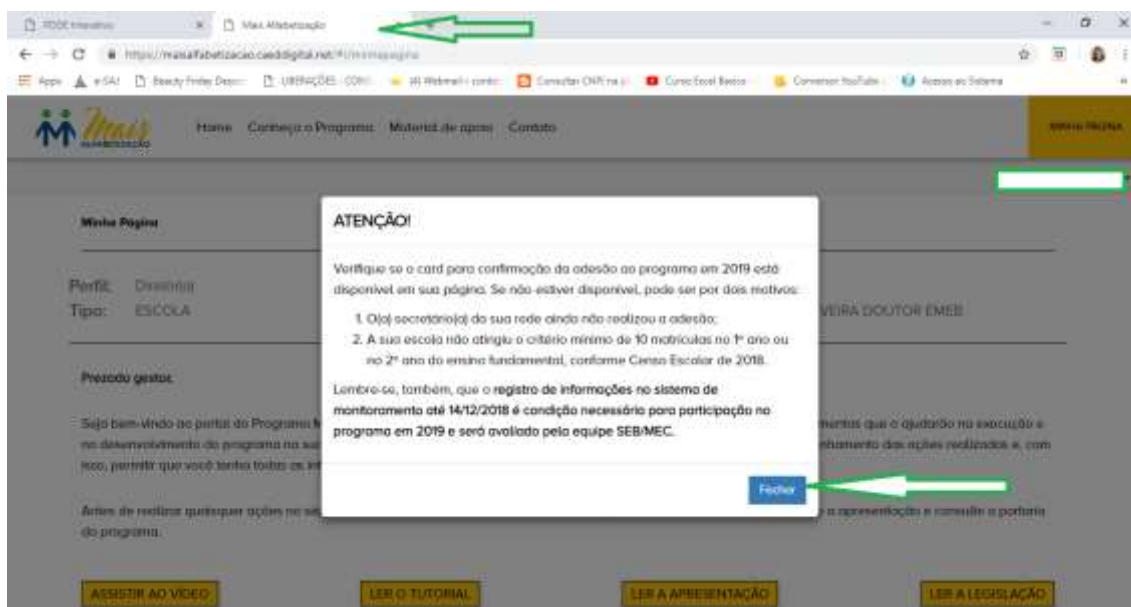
PDDE Interativo
Mais Alfabetização
https://maisalfabetizacao.caeddigital.net/#!/minhapagina
Apps e-SAJ Beauty Friday Desco LIBERAÇÕES - CONV Webmail Consultar CNPJ na Curso Excel Basico Conversor YouTube Acesso ao Sistema

Mais Alfabetização
Home Conheça o Programa Material de apoio Contato
MINHA PÁGINA

Minha Página

Perfil: Diretor(a)
Tipo: ESCOLA
VEIRA DOUTOR EMEB

Prezado gestor,

Seja bem-vindo ao portal do Programa M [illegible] mentas que o ajudarão na execução e no desenvolvimento do programa na su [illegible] nhamento das ações realizadas e, com isso, permitir que você tenha todas as in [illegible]

Antes de realizar quaisquer ações no si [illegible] a apresentação e consultar a portaria do programa.

ASSISTIR AO VÍDEO
LER O TUTORIAL
LER A APRESENTAÇÃO
LER A LEGISLAÇÃO

ATENÇÃO!

Verifique se o card para confirmação da adesão ao programa em 2019 está disponível em sua página. Se não estiver disponível, pode ser por dois motivos:

1. O(a) secretário(a) da sua rede ainda não realizou a adesão;
2. A sua escola não atingiu o critério mínimo de 10 matrículas no 1º ano ou no 2º ano do ensino fundamental, conforme Censo Escolar de 2018.

Lembre-se, também, que o registro de informações no sistema de monitoramento até 14/12/2018 é condição necessária para participação no programa em 2019 e será avaliado pela equipe SEB/MEC.

Fechar